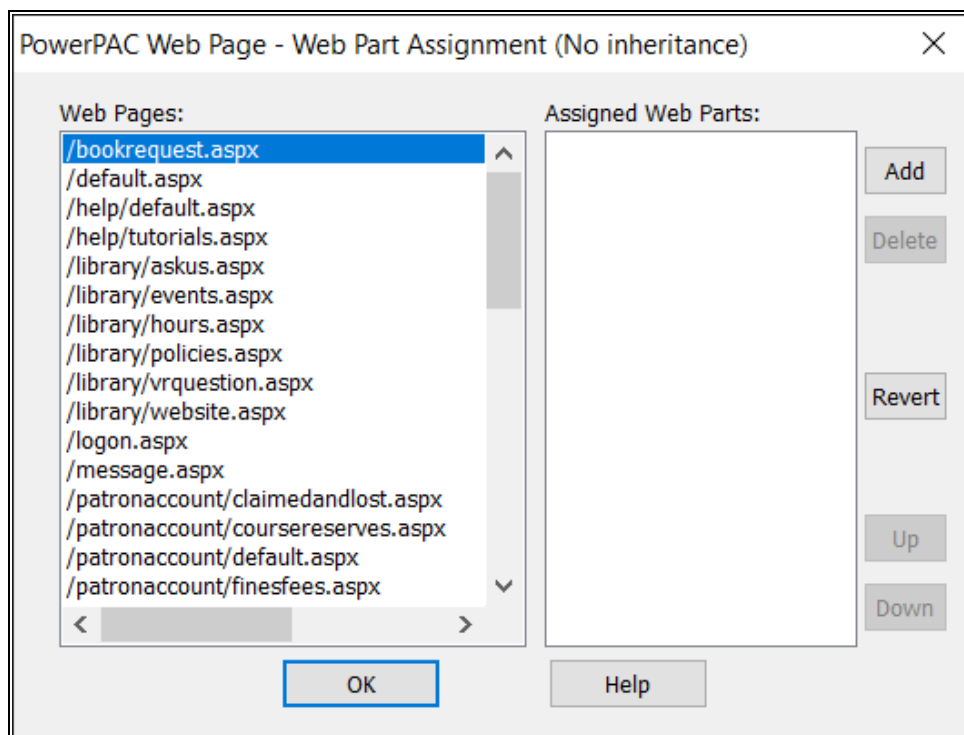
PowerPAC Web Page - Web Part Assignment (No inheritance)

Web Pages:

/bookrequest.aspx
/default.aspx
/help/default.aspx
/help/tutorials.aspx
/library/askus.aspx
/library/events.aspx
/library/hours.aspx
/library/policies.aspx
/library/vrquestion.aspx
/library/website.aspx
/logon.aspx
/message.aspx
/patronaccount/claimedandlost.aspx
/patronaccount/coursereserves.aspx
/patronaccount/default.aspx
/patronaccount/finesfees.aspx

Assigned Web Parts:

Add
Delete
Revert
Up
Down

OK
Help